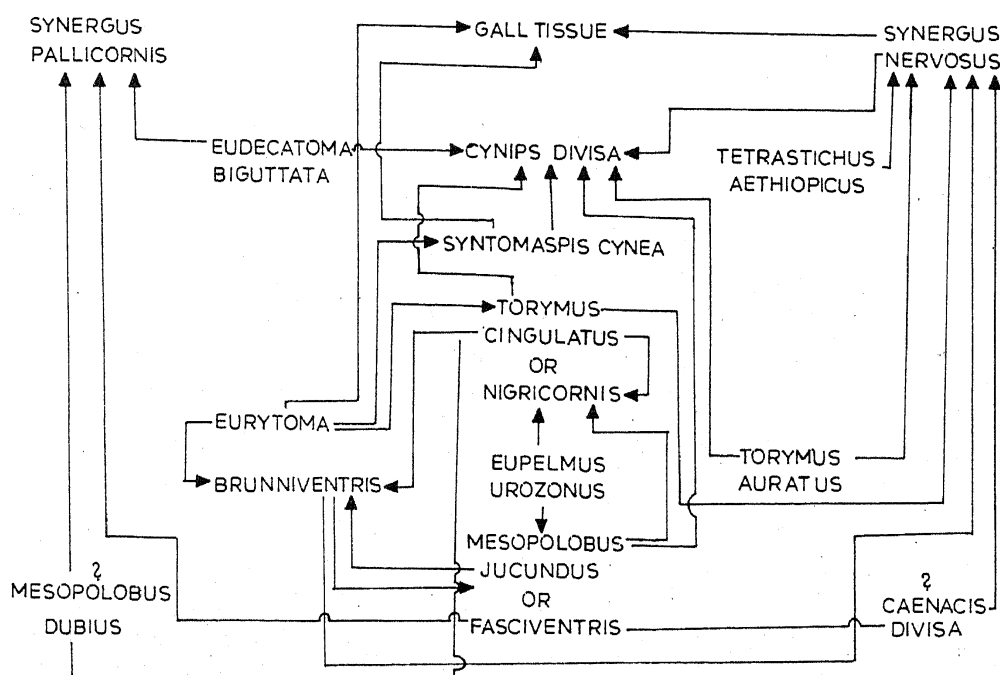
SYNERGUS PALLICORNIS

GALL TISSUE

SYNERGUS NERVOSUS

EUDECATOMA BIGUTTATA

CYNIPS DIVISA

TETRASTICHUS AETHIOPICUS

SYNTOMASPIS CYNEA

TORYMUS CINGULATUS OR NIGRICORNIS

EURYTOMA BRUNNIVENTRIS

EUPELMUS UROZONUS

TORYMUS AURATUS

MESOPOLOBUS JUCUNDUS OR FASCIVENTRIS

? MESOPOLOBUS DUBIUS

? CAENACIS DIVISA